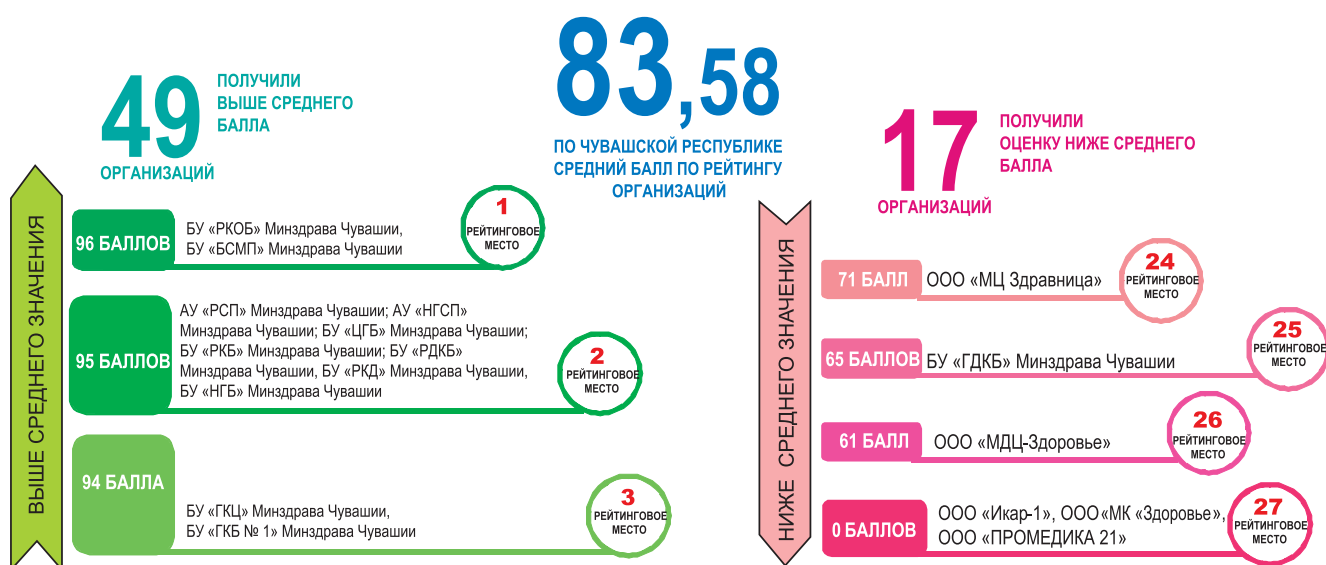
49 ПОЛУЧИЛИ ВЫШЕ СРЕДНЕГО БАЛЛА

ОРГАНИЗАЦИЙ

83,58

ПО ЧУВАШСКОЙ РЕСПУБЛИКЕ СРЕДНИЙ БАЛЛ ПО РЕЙТИНГУ ОРГАНИЗАЦИЙ

17 ПОЛУЧИЛИ ОЦЕНКУ НИЖЕ СРЕДНЕГО БАЛЛА

ОРГАНИЗАЦИЙ

ВЫШЕ СРЕДНЕГО ЗНАЧЕНИЯ

96 БАЛЛОВ БУ «РКОБ» Минздрава Чувашии, БУ «БСМП» Минздрава Чувашии

1 РЕЙТИНГОВОЕ МЕСТО

95 БАЛЛОВ АУ «РСП» Минздрава Чувашии; АУ «НГСП» Минздрава Чувашии; БУ «ЦГБ» Минздрава Чувашии; БУ «РКБ» Минздрава Чувашии; БУ «РДКБ» Минздрава Чувашии, БУ «РКД» Минздрава Чувашии, БУ «НГБ» Минздрава Чувашии

2 РЕЙТИНГОВОЕ МЕСТО

94 БАЛЛА БУ «ГКЦ» Минздрава Чувашии, БУ «ГКБ № 1» Минздрава Чувашии

3 РЕЙТИНГОВОЕ МЕСТО

НИЖЕ СРЕДНЕГО ЗНАЧЕНИЯ

71 БАЛЛ ООО «МЦ Здравница»

24 РЕЙТИНГОВОЕ МЕСТО

65 БАЛЛОВ БУ «ГДКБ» Минздрава Чувашии

25 РЕЙТИНГОВОЕ МЕСТО

61 БАЛЛ ООО «МДЦ-Здоровье»

26 РЕЙТИНГОВОЕ МЕСТО

0 БАЛЛОВ ООО «Икар-1», ООО«МК «Здоровье», ООО «ПРОМЕДИКА 21»

27 РЕЙТИНГОВОЕ МЕСТО